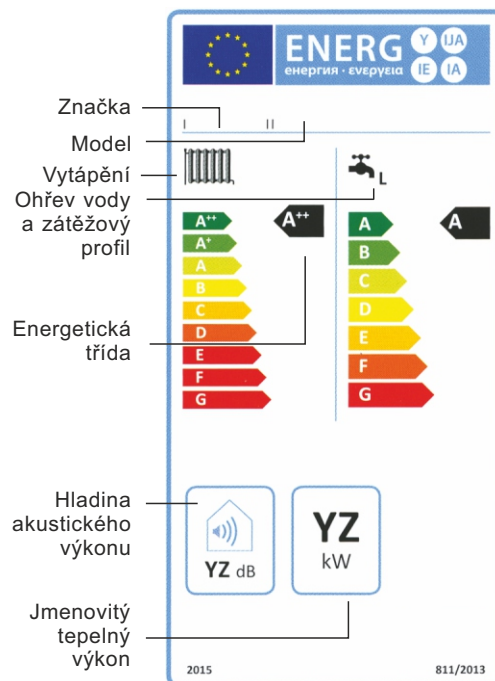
ENERG Y IJA IE IA
енергия · ενεργεια

Značka

Model

I II

Vytápění

Ohřev vody a zátěžový profil

L

A++
A+
A
B
C
D
E
F
G

A++

A
B
C
D
E
F
G

A

Energetická třída

Hladina akustického výkonu

YZ dB

YZ
kW

Jmenovitý tepelný výkon

2015

811/2013